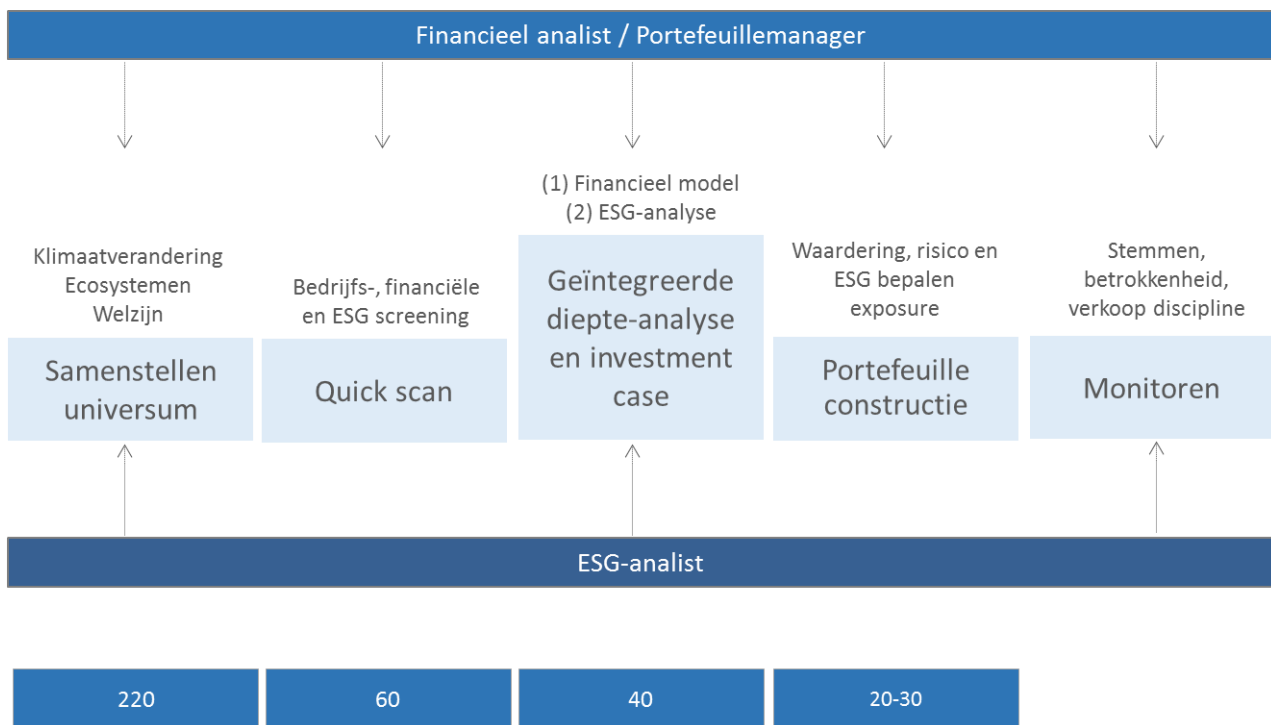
Financieel analist / Portefeuillemanager

Klimaatverandering
Ecosystemen
Welzijn

Samenstellen universum

Bedrijfs-, financiële en ESG screening

Quick scan

(1) Financieel model
(2) ESG-analyse

Geïntegreerde diepte-analyse en investment case

Waardering, risico en ESG bepalen exposure

Portefeuille constructie

Stemmen, betrokkenheid, verkoop discipline

Monitoren

ESG-analist

220

60

40

20-30